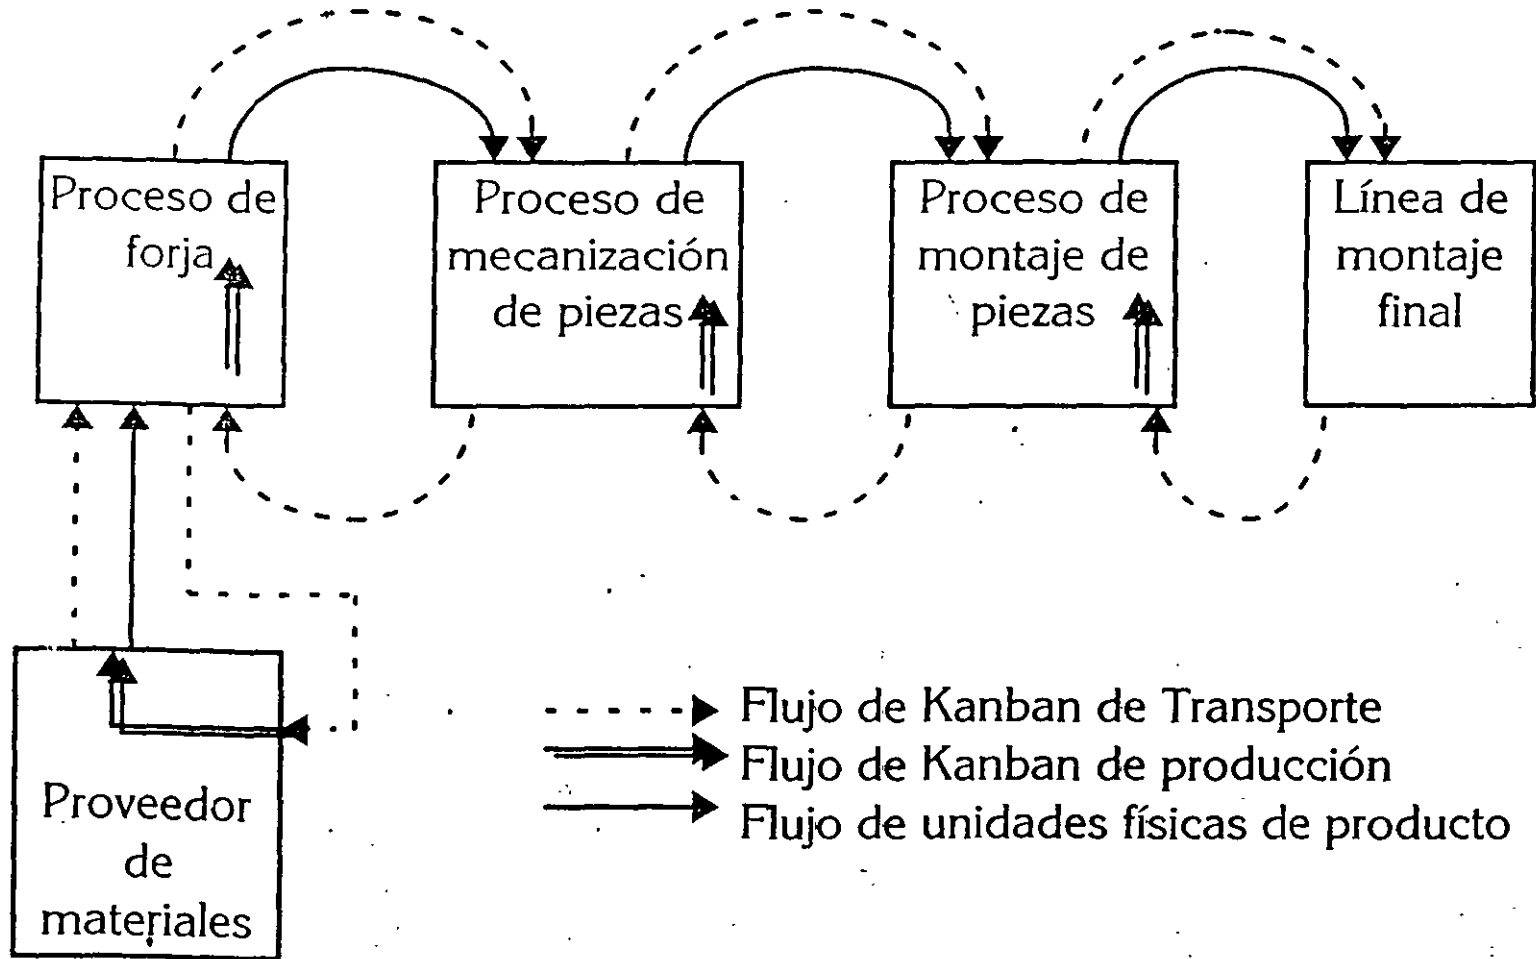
Proceso de forja

Proceso de mecanización de piezas

Proceso de montaje de piezas

Línea de montaje final

Proveedor de materiales

Flujo de Kanban de Transporte
Flujo de Kanban de producción
Flujo de unidades físicas de producto